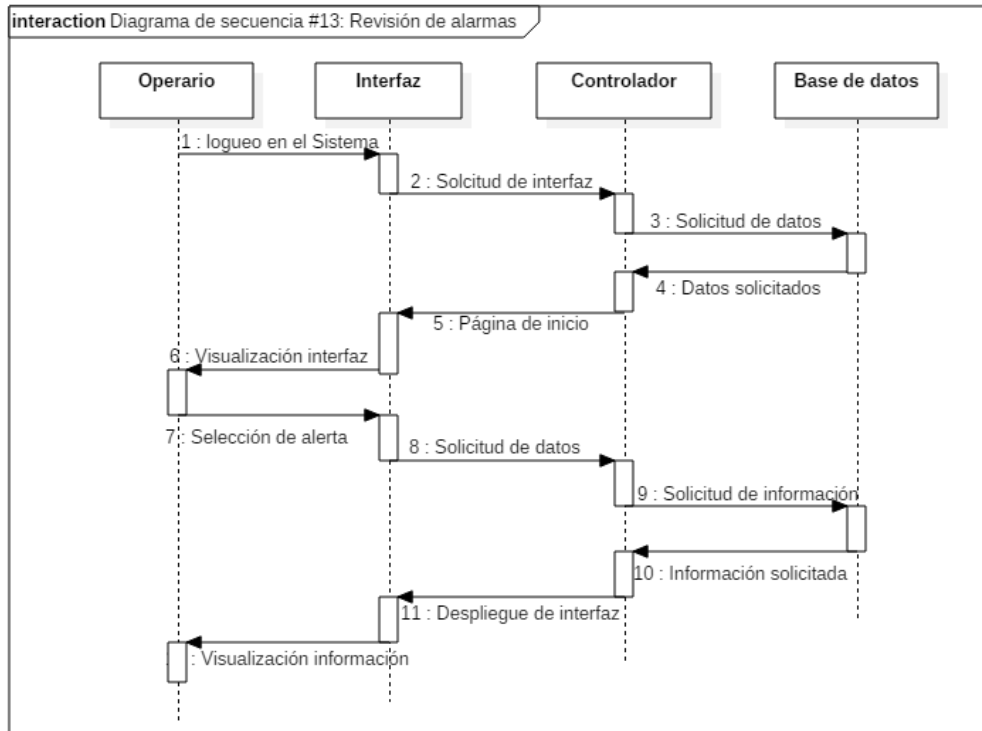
interaction Diagrama de secuencia #13: Revisión de alarmas

Operario

Interfaz

Controlador

Base de datos

1 : logueo en el Sistema

2 : Solcitud de interfaz

3 : Solicitud de datos

4 : Datos solicitados

5 : Página de inicio

6 : Visualización interfaz

7 : Selección de alerta

8 : Solicitud de datos

9 : Solicitud de información

10 : Información solicitada

11 : Despliegue de interfaz

: Visualización información